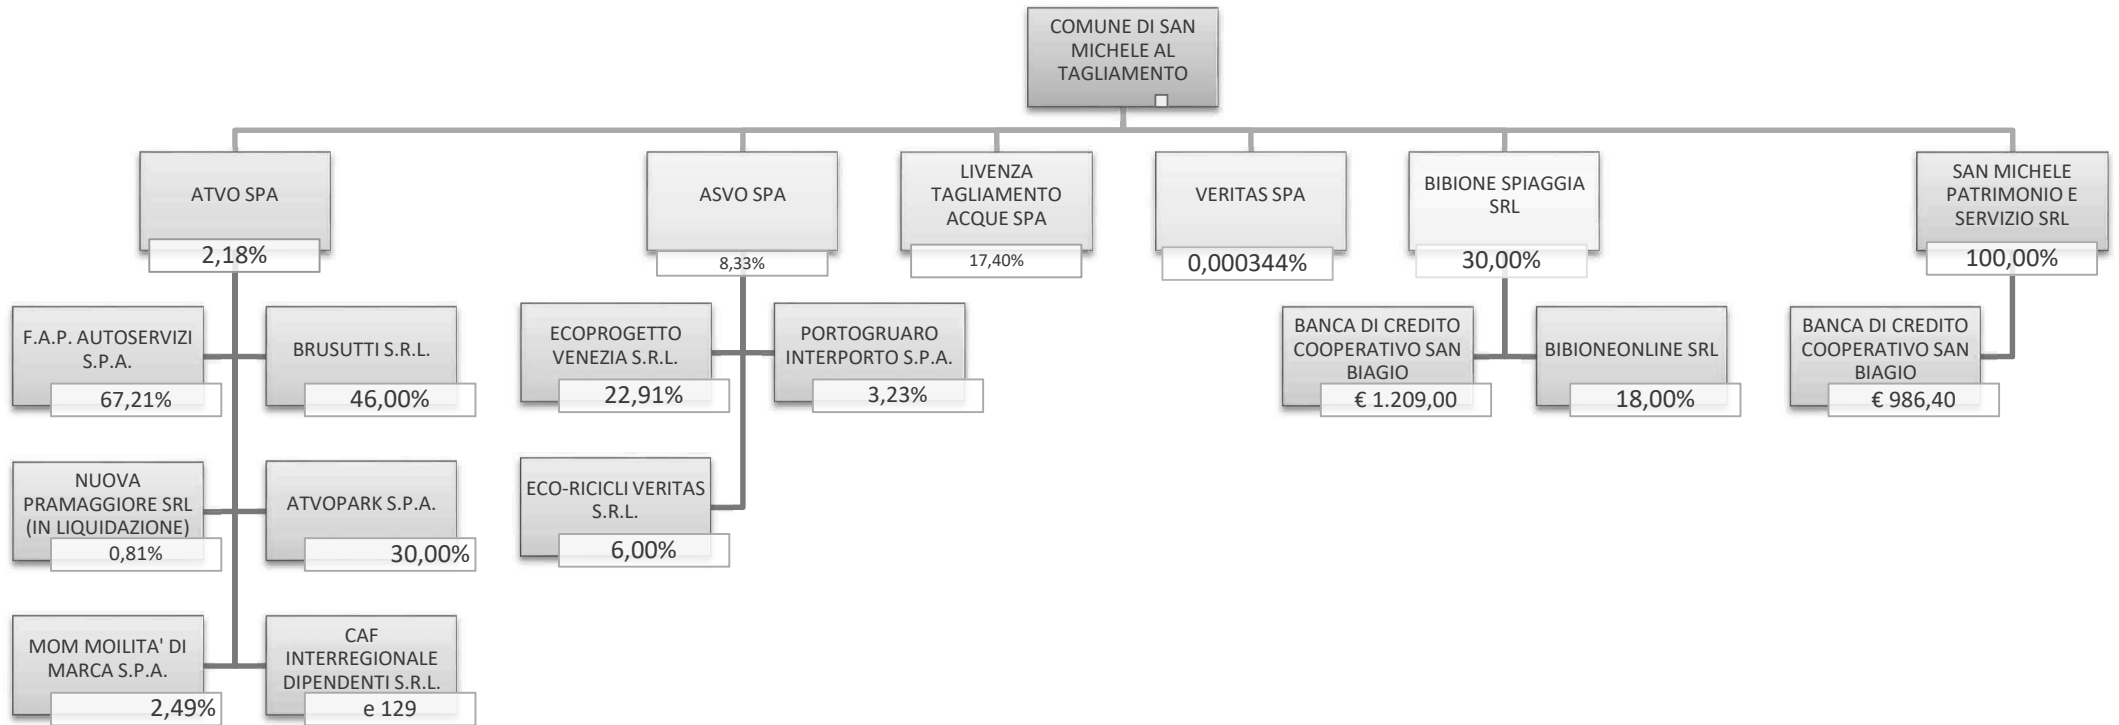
COMUNE DI SAN MICHELE AL TAGLIAMENTO

ATVO SPA
2,18%

ASVO SPA
8,33%

LIVENZA TAGLIAMENTO ACQUE SPA
17,40%

VERITAS SPA
0,000344%

BIBIONE SPIAGGIA SRL
30,00%

SAN MICHELE PATRIMONIO E SERVIZIO SRL
100,00%

F.A.P. AUTOSERVIZI S.P.A.
67,21%

BRUSUTTI S.R.L.
46,00%

NUOVA PRAMAGGIORE SRL (IN LIQUIDAZIONE)
0,81%

ATVOPARK S.P.A.
30,00%

MOM MOILITA' DI MARCA S.P.A.
2,49%

CAF INTERREGIONALE DIPENDENTI S.R.L.
e 129

ECOPROGETTO VENEZIA S.R.L.
22,91%

PORTOGRUARO INTERPORTO S.P.A.
3,23%

ECO-RICICLI VERITAS S.R.L.
6,00%

BANCA DI CREDITO COOPERATIVO SAN BIAGIO
€ 1.209,00

BIBIONEONLINE SRL
18,00%

BANCA DI CREDITO COOPERATIVO SAN BIAGIO
€ 986,40